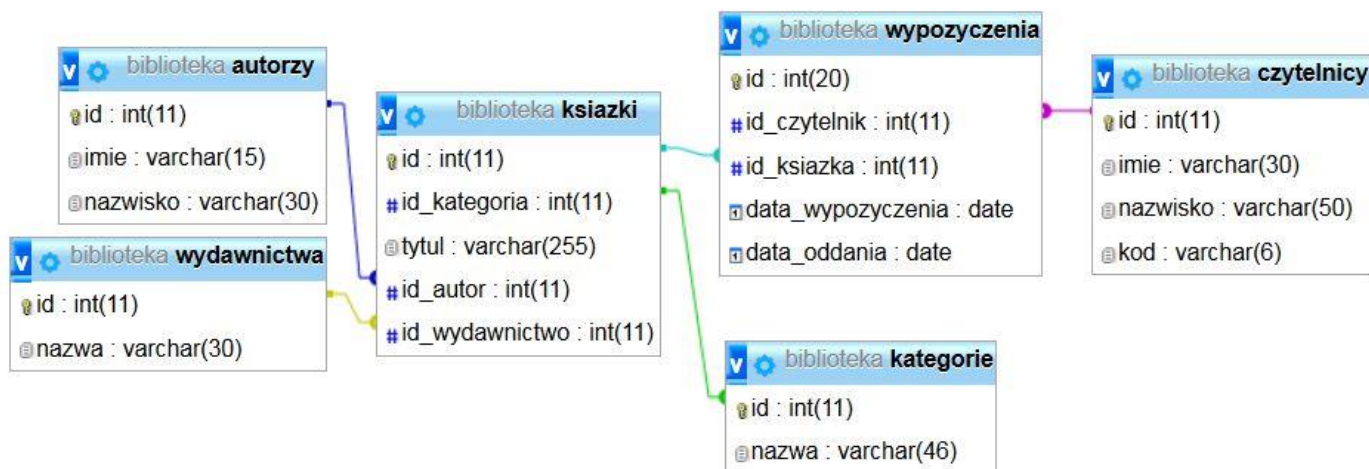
biblioteka autorzy
id : int(11)
imie : varchar(15)
nazwisko : varchar(30)

biblioteka wydawnictwa
id : int(11)
nazwa : varchar(30)

biblioteka ksiazki
id : int(11)
id_kategoria : int(11)
tytul : varchar(255)
id_autor : int(11)
id_wydawnictwo : int(11)

biblioteka wypozyczenia
id : int(20)
id_czytelnik : int(11)
id_ksiazka : int(11)
data_wypozyczenia : date
data_oddania : date

biblioteka czytelnicy
id : int(11)
imie : varchar(30)
nazwisko : varchar(50)
kod : varchar(6)

biblioteka kategorie
id : int(11)
nazwa : varchar(46)